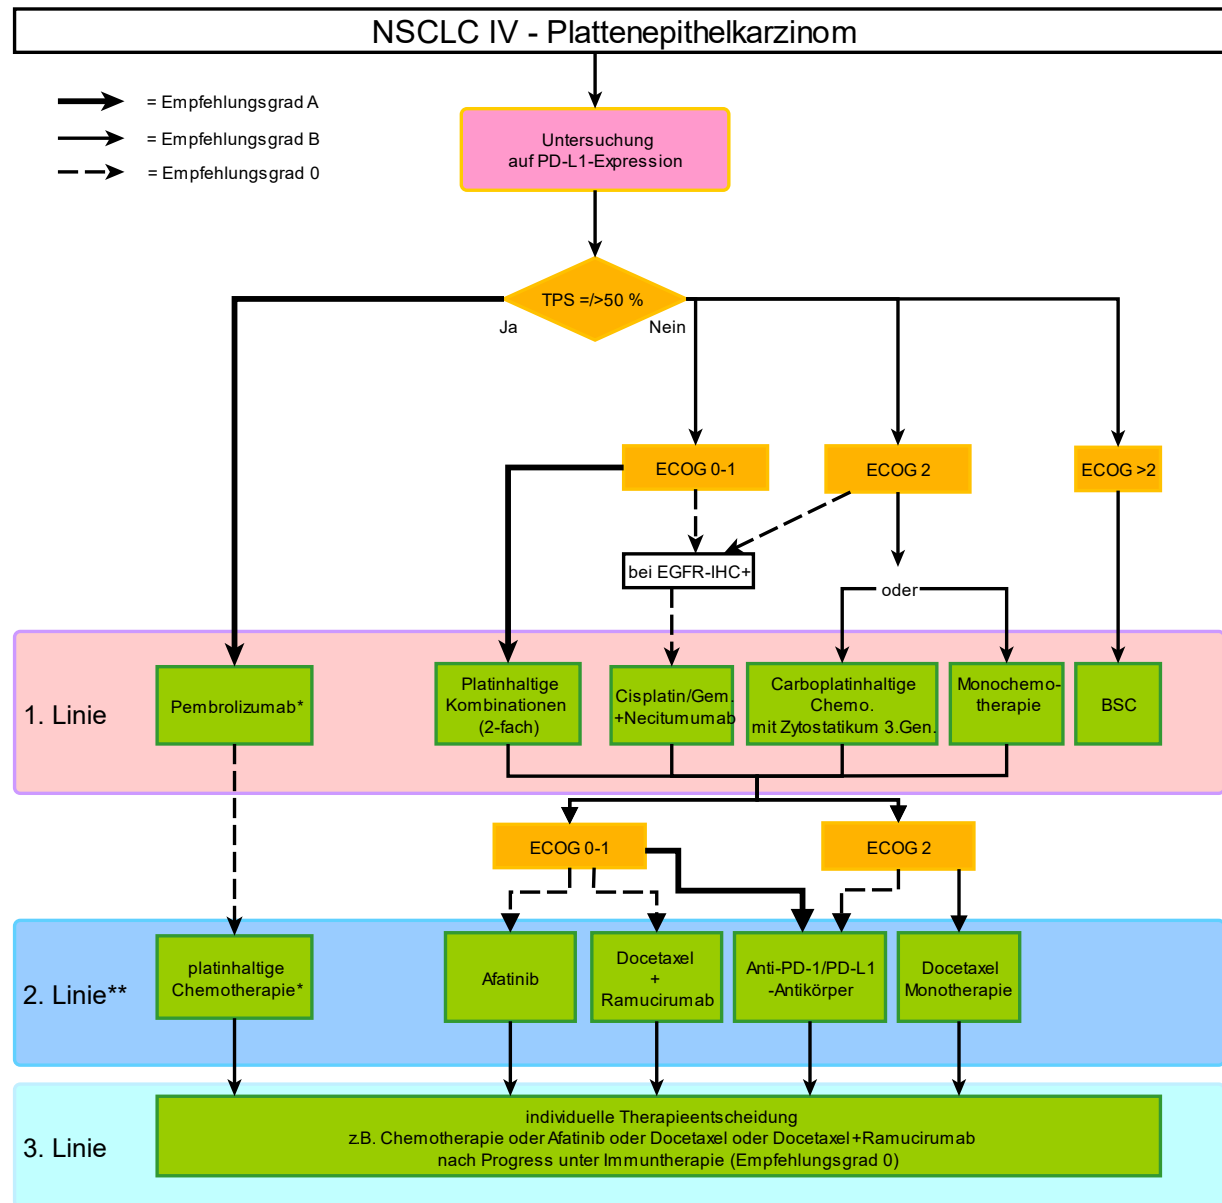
NSCLC IV - Plattenepithelkarzinom

= Empfehlungsgrad A
= Empfehlungsgrad B
= Empfehlungsgrad 0

Untersuchung auf PD-L1-Expression

TPS =/>50 %

Ja

Nein

ECOG 0-1

ECOG 2

ECOG >2

bei EGFR-IHC+

oder

1. Linie

Pembrolizumab*

Platinhaltige Kombinationen (2-fach)

Cisplatin/Gem. +Necitumumab

Carboplatinhaltige Chemo. mit Zytostatikum 3.Gen.

Monochemotherapie

BSC

ECOG 0-1

ECOG 2

2. Linie**

platinhaltige Chemotherapie*

Afatinib

Docetaxel + Ramucirumab

Anti-PD-1/PD-L1 -Antikörper

Docetaxel Monotherapie

3. Linie

individuelle Therapieentscheidung
z.B. Chemotherapie oder Afatinib oder Docetaxel oder Docetaxel+Ramucirumab
nach Progress unter Immuntherapie (Empfehlungsgrad 0)